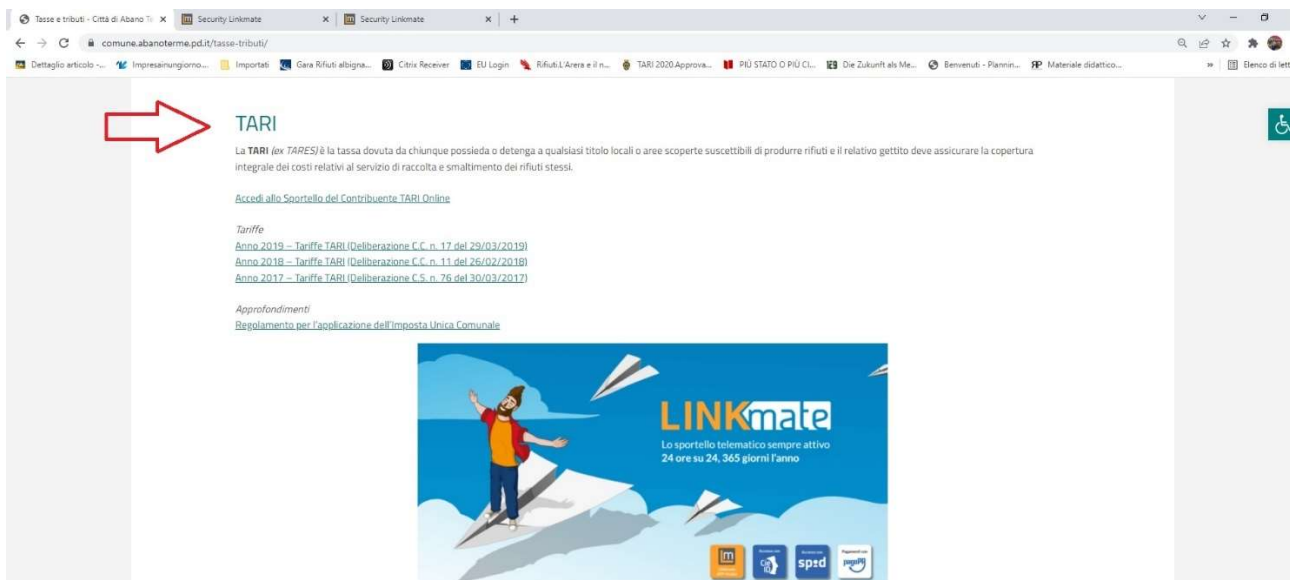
Tasse e tributi - Città di Abano Te × | Security Linkmate × | Security Linkmate × | +

comune.abanoterme.pd.it/tasse-tributi/

Dettaglio articolo -... Impresainungiorno... Importati Gara Rifiuti albigna... Citrix Receiver EU Login Rifiuti.L'Arera e il n... TARI 2020.Approva... PIÙ STATO O PIÙ CI... Die Zukunft als Me... Benvenuti - Plannin... Materiale didattico... » Elenco di lett

TARI

La **TARI** *(ex TARES)* è la tassa dovuta da chiunque possieda o detenga a qualsiasi titolo locali o aree scoperte suscettibili di produrre rifiuti e il relativo gettito deve assicurare la copertura integrale dei costi relativi al servizio di raccolta e smaltimento dei rifiuti stessi.

Accedi allo Sportello del Contribuente TARI Online

*Tariffe*
Anno 2019 – Tariffe TARI (Deliberazione C.C. n. 17 del 29/03/2019)
Anno 2018 – Tariffe TARI (Deliberazione C.C. n. 11 del 26/02/2018)
Anno 2017 – Tariffe TARI (Deliberazione C.S. n. 76 del 30/03/2017)

*Approfondimenti*
Regolamento per l'applicazione dell'Imposta Unica Comunale

LINKmate
Lo sportello telematico sempre attivo
24 ore su 24, 365 giorni l'anno

lm spid pagoPA